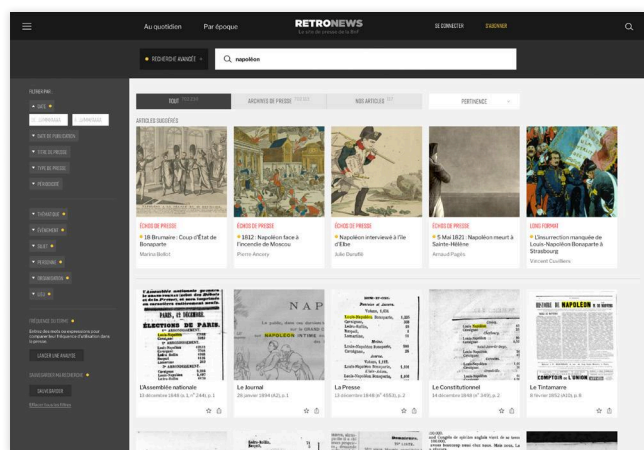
Au quotidien Par époque RETRONEWS Le site de presse de la BnF SE CONNECTER S'ABONNER

RECHERCHE AVANCÉE napoléon

FILTRER PAR
DATE
COMMENCE | COMMENCE
DATE DE PUBLICATION
TITRE DE PRESSE
TYPE DE PRESSE
PÉRIODICITÉ
THÉMATIQUE
ÉVÉNEMENT
SUJET
PERSONNE
ORGANISATION
LIEU

FRÉQUENCE D'USAGE
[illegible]
LANCER UNE ANALYSE
SAUVEGARDER
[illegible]

TOUT | ARCHIVES DE PRESSE | NOS ARTICLES | PERTINENCE

ARTICLES SUGGÉRÉS

ÉCHOS DE PRESSE
18 Brumaire : Coup d'État de Bonaparte
Marina Bellot

ÉCHOS DE PRESSE
1812 : Napoléon face à l'incendie de Moscou
Pierre Ancery

ÉCHOS DE PRESSE
Napoléon interviewé à l'île d'Elbe
Julie Duraffié

ÉCHOS DE PRESSE
5 Mai 1821 : Napoléon meurt à Sainte-Hélène
Arnaud Pagès

LONG FORMAT
L'insurrection manquée de Louis-Napoléon Bonaparte à Strasbourg
Vincent Couillère

L'Assemblée nationale
13 décembre 1848 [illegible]

Le Journal
28 janvier 1934 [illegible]

La Presse
13 décembre 1848 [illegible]

Le Constitutionnel
14 décembre 1848 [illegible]

Le Tintamarre
8 février 1852 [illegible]